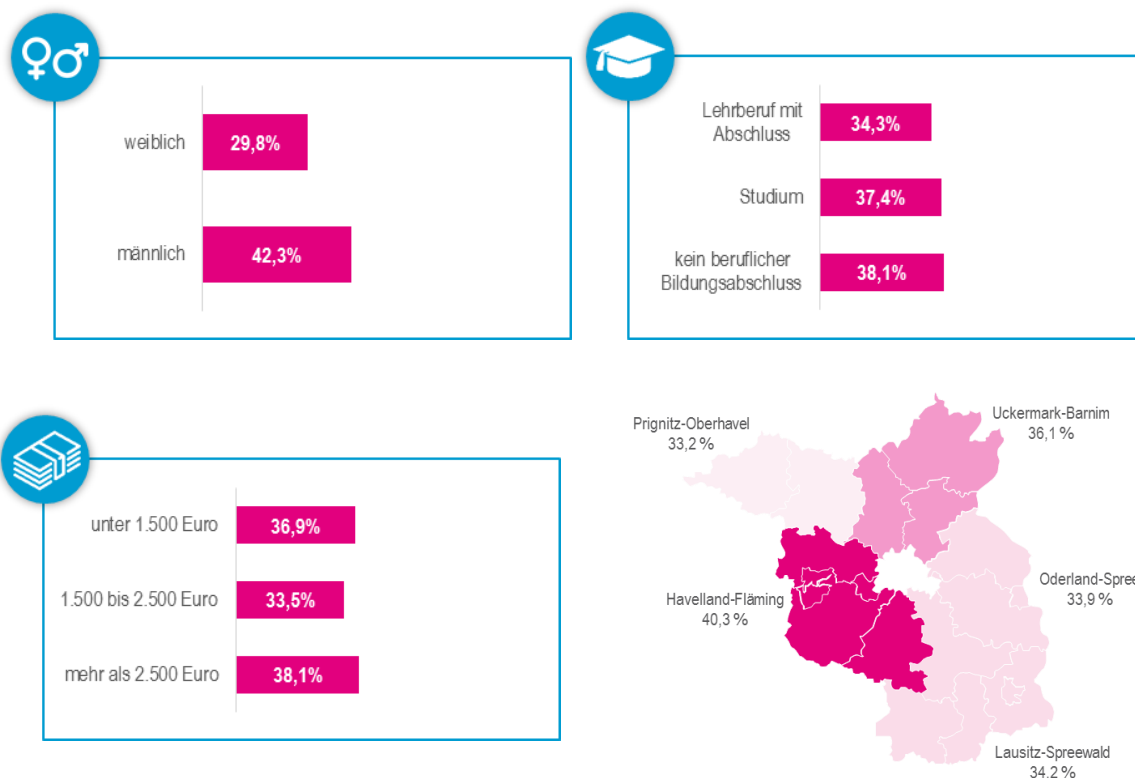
weiblich 29,8%

männlich 42,3%

Lehrberuf mit Abschluss 34,3%

Studium 37,4%

kein beruflicher Bildungsabschluss 38,1%

unter 1.500 Euro 36,9%

1.500 bis 2.500 Euro 33,5%

mehr als 2.500 Euro 38,1%

Prignitz-Oberhavel 33,2 %

Uckermark-Barnim 36,1 %

Oderland-Spre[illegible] 33,9 %

Havelland-Fläming 40,3 %

Lausitz-Spreewald 34,2 %